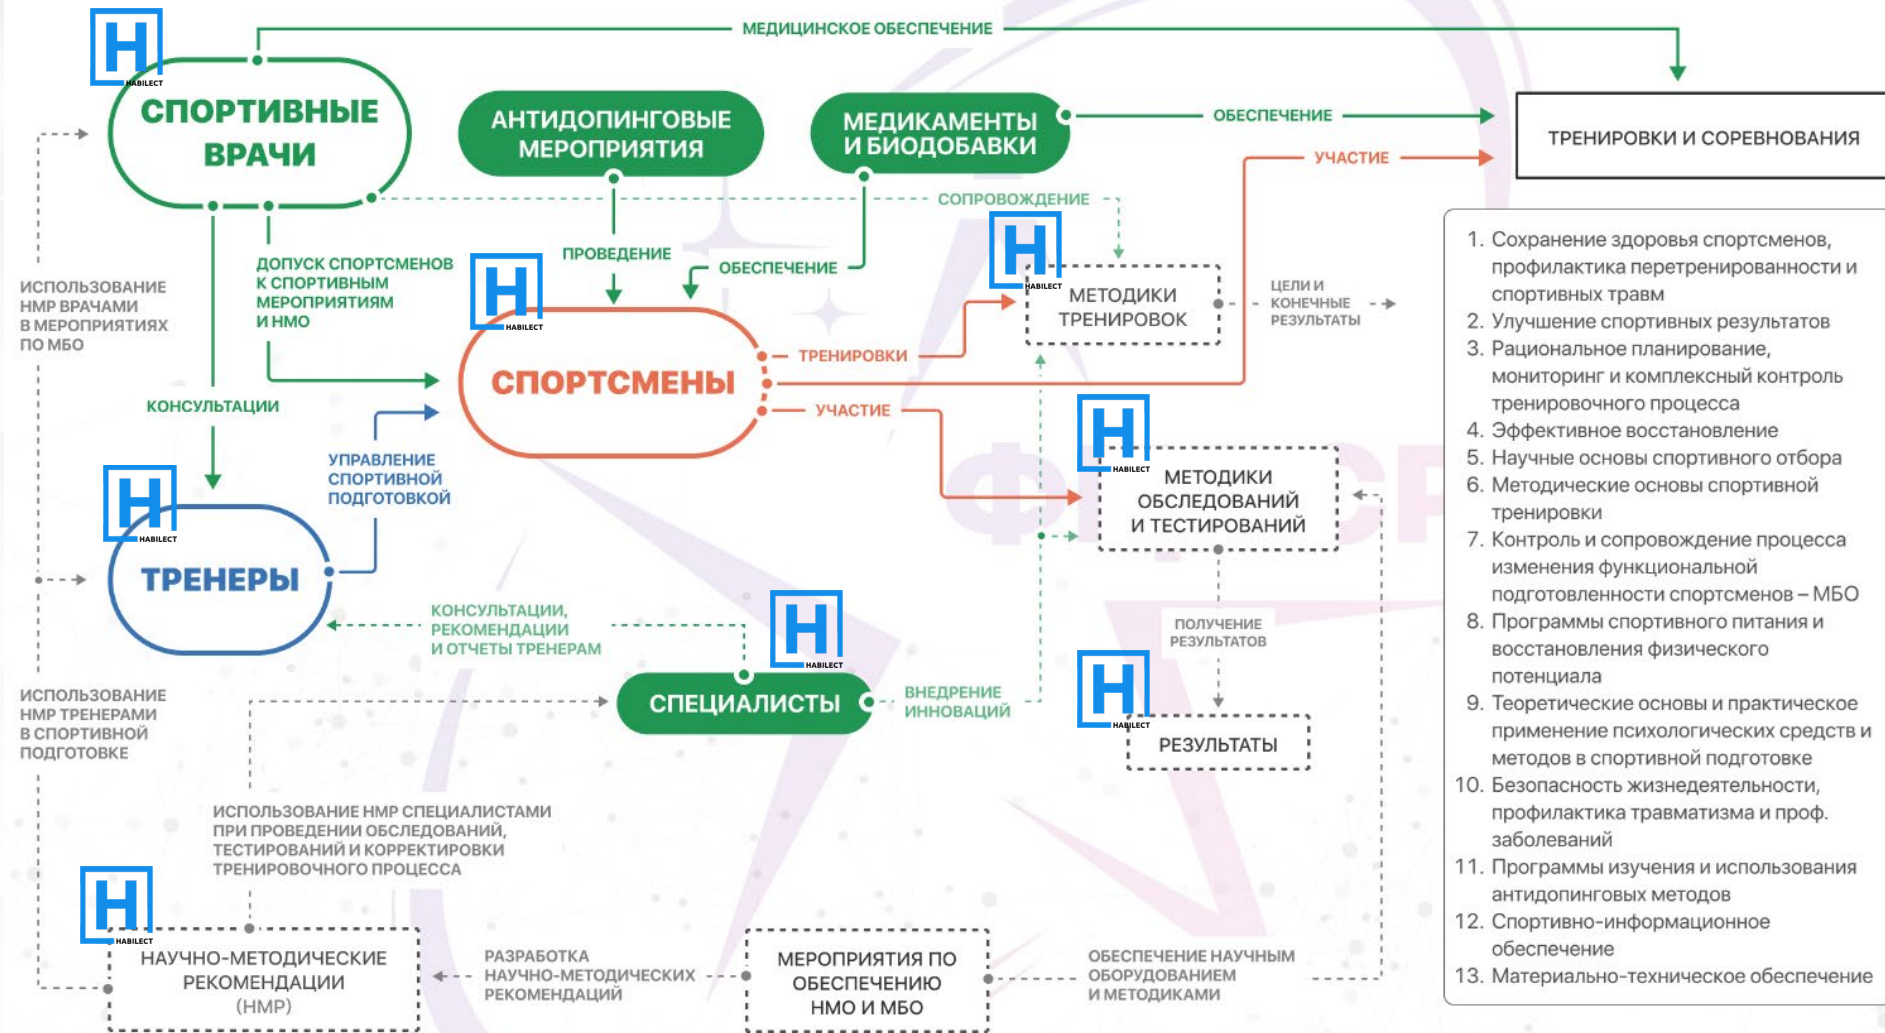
H
HABILECT
СПОРТИВНЫЕ ВРАЧИ

МЕДИЦИНСКОЕ ОБЕСПЕЧЕНИЕ

АНТИДОПИНГОВЫЕ МЕРОПРИЯТИЯ

МЕДИКАМЕНТЫ И БИОДОБАВКИ

ОБЕСПЕЧЕНИЕ

ТРЕНИРОВКИ И СОРЕВНОВАНИЯ

УЧАСТИЕ

СОПРОВОЖДЕНИЕ

ИСПОЛЬЗОВАНИЕ НМР ВРАЧАМИ В МЕРОПРИЯТИЯХ ПО МБО

ДОПУСК СПОРТСМЕНОВ К СПОРТИВНЫМ МЕРОПРИЯТИЯМ И НМО

ПРОВЕДЕНИЕ

ОБЕСПЕЧЕНИЕ

H
HABILECT
МЕТОДИКИ ТРЕНИРОВОК

ЦЕЛИ И КОНЕЧНЫЕ РЕЗУЛЬТАТЫ

H
HABILECT
СПОРТСМЕНЫ

ТРЕНИРОВКИ

УЧАСТИЕ

КОНСУЛЬТАЦИИ

УПРАВЛЕНИЕ СПОРТИВНОЙ ПОДГОТОВКОЙ

H
HABILECT
МЕТОДИКИ ОБСЛЕДОВАНИЙ И ТЕСТИРОВАНИЙ

H
HABILECT
ТРЕНЕРЫ

КОНСУЛЬТАЦИИ, РЕКОМЕНДАЦИИ И ОТЧЕТЫ ТРЕНЕРАМ

H
HABILECT
СПЕЦИАЛИСТЫ

ВНЕДРЕНИЕ ИННОВАЦИЙ

ПОЛУЧЕНИЕ РЕЗУЛЬТАТОВ

H
HABILECT
РЕЗУЛЬТАТЫ

ИСПОЛЬЗОВАНИЕ НМР ТРЕНЕРАМИ В СПОРТИВНОЙ ПОДГОТОВКЕ

ИСПОЛЬЗОВАНИЕ НМР СПЕЦИАЛИСТАМИ ПРИ ПРОВЕДЕНИИ ОБСЛЕДОВАНИЙ, ТЕСТИРОВАНИЙ И КОРРЕКТИРОВКИ ТРЕНИРОВОЧНОГО ПРОЦЕССА

H
HABILECT
НАУЧНО-МЕТОДИЧЕСКИЕ РЕКОМЕНДАЦИИ (НМР)

РАЗРАБОТКА НАУЧНО-МЕТОДИЧЕСКИХ РЕКОМЕНДАЦИЙ

МЕРОПРИЯТИЯ ПО ОБЕСПЕЧЕНИЮ НМО И МБО

ОБЕСПЕЧЕНИЕ НАУЧНЫМ ОБОРУДОВАНИЕМ И МЕТОДИКАМИ

1. Сохранение здоровья спортсменов, профилактика перетренированности и спортивных травм
2. Улучшение спортивных результатов
3. Рациональное планирование, мониторинг и комплексный контроль тренировочного процесса
4. Эффективное восстановление
5. Научные основы спортивного отбора
6. Методические основы спортивной тренировки
7. Контроль и сопровождение процесса изменения функциональной подготовленности спортсменов – МБО
8. Программы спортивного питания и восстановления физического потенциала
9. Теоретические основы и практическое применение психологических средств и методов в спортивной подготовке
10. Безопасность жизнедеятельности, профилактика травматизма и проф. заболеваний
11. Программы изучения и использования антидопинговых методов
12. Спортивно-информационное обеспечение
13. Материально-техническое обеспечение